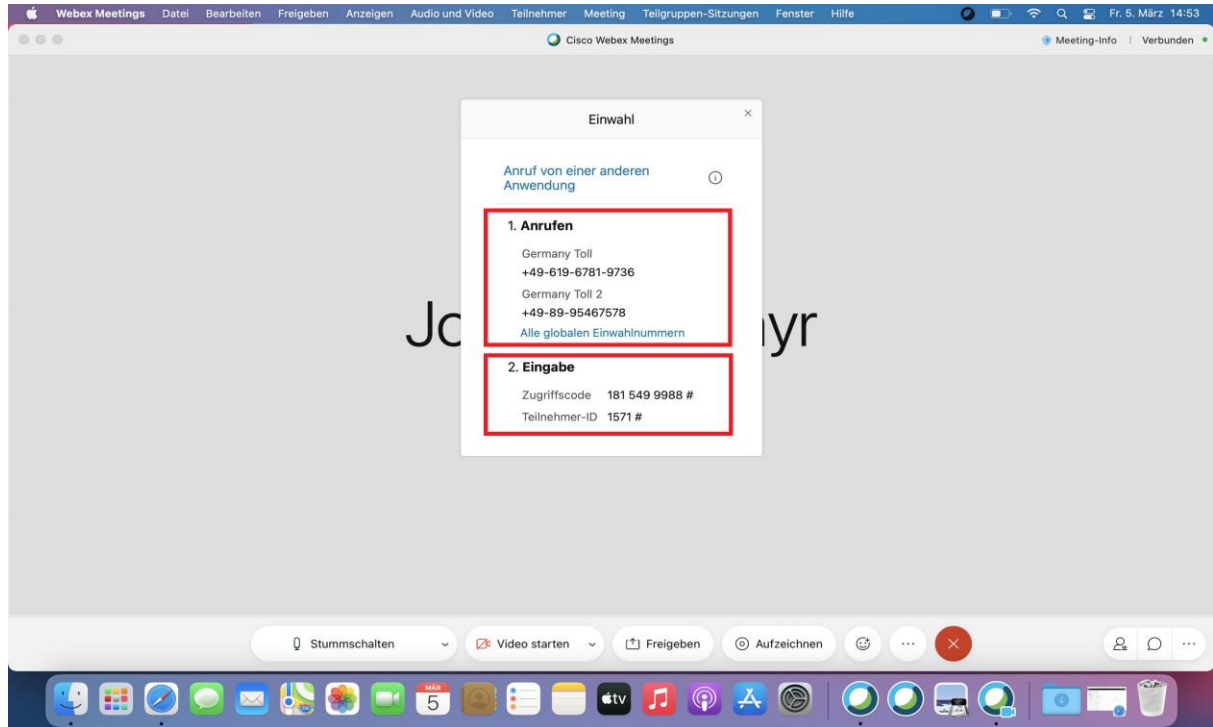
Webex Meetings Datei Bearbeiten Freigeben Anzeigen Audio und Video Teilnehmer Meeting Teilgruppen-Sitzungen Fenster Hilfe Fr. 5. März 14:53

Cisco Webex Meetings

Meeting-Info | Verbunden

Einwahl

Anruf von einer anderen Anwendung

1. Anrufen

Germany Toll
+49-619-6781-9736
Germany Toll 2
+49-89-95467578
Alle globalen Einwahlnummern

2. Eingabe

Zugriffscode 181 549 9988 #
Teilnehmer-ID 1571 #

Jc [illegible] ıyr

Stummschalten

Video starten

Freigeben

Aufzeichnen

MÄR 5

tv